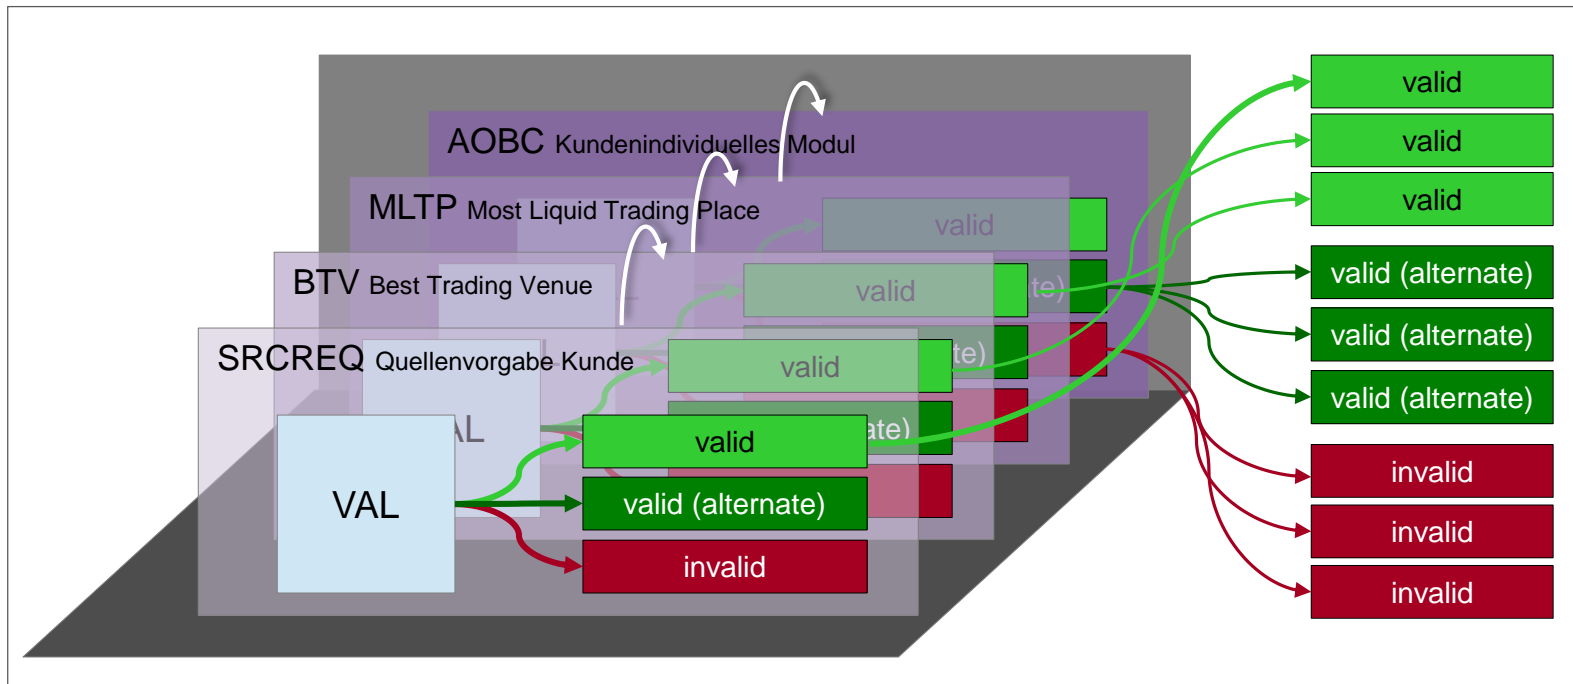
AOBC Kundenindividuelles Modul

MLTP Most Liquid Trading Place

valid

te)

BTV Best Trading Venue

valid

te)

SRCREQ Quellenvorgabe Kunde

valid

AL

ate)

VAL

valid

valid (alternate)

invalid

valid

valid

valid

valid (alternate)

valid (alternate)

valid (alternate)

invalid

invalid

invalid